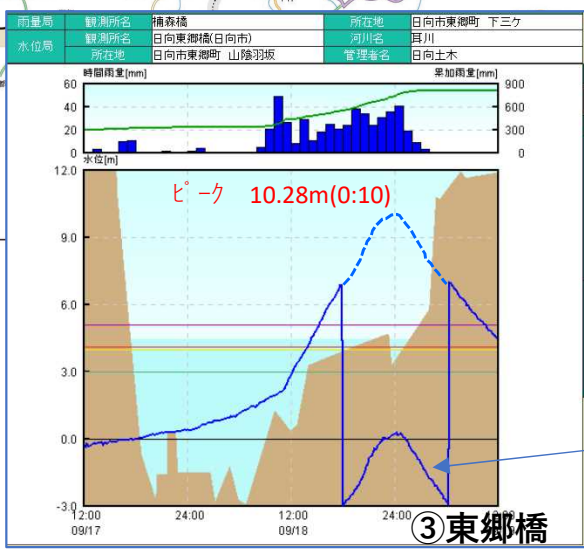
| 雨量局 | 観測所名 | 補森橋 | 所在地 | 日向市東郷町 下三ケ |
|---|---|---|---|---|
| 水位局 | 観測所名 | 日向東郷橋(日向市) | 河川名 | 耳川 |
| | 所在地 | 日向市東郷町 山陰羽坂 | 管理者名 | 日向土木 |

時間雨量[mm]
累加雨量[mm]
60
40
20
0
900
600
300
0
水位[m]
12.0
9.0
6.0
3.0
0.0
-3.0
ピーク 10.28m(0:10)
12:00
09/17
24:00
12:00
09/18
24:00
12:00
③東郷橋